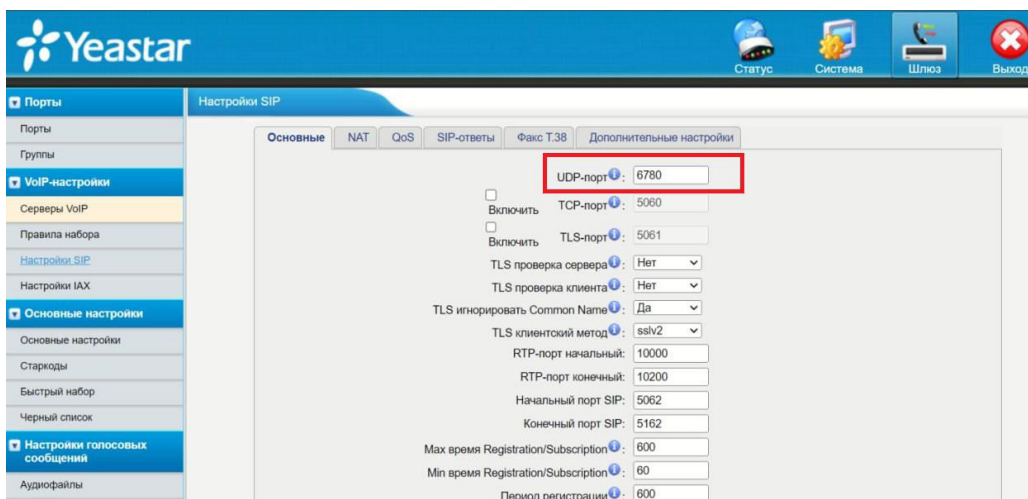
Yeastar

Статус Система Шлюз Выход

Порты
Порты
Группы
VoIP-настройки
Серверы VoIP
Правила набора
Настройки SIP
Настройки IAX
Основные настройки
Основные настройки
Старкоды
Быстрый набор
Черный список
Настройки голосовых сообщений
Аудиофайлы

Настройки SIP

Основные NAT QoS SIP-ответы Факс T.38 Дополнительные настройки

UDP-порт: 6780
Включить TCP-порт: 5060
Включить TLS-порт: 5061
TLS проверка сервера: Нет
TLS проверка клиента: Нет
TLS игнорировать Common Name: Да
TLS клиентский метод: sslv2
RTP-порт начальный: 10000
RTP-порт конечный: 10200
Начальный порт SIP: 5062
Конечный порт SIP: 5162
Max время Registration/Subscription: 600
Min время Registration/Subscription: 60
Период регистрации: 600